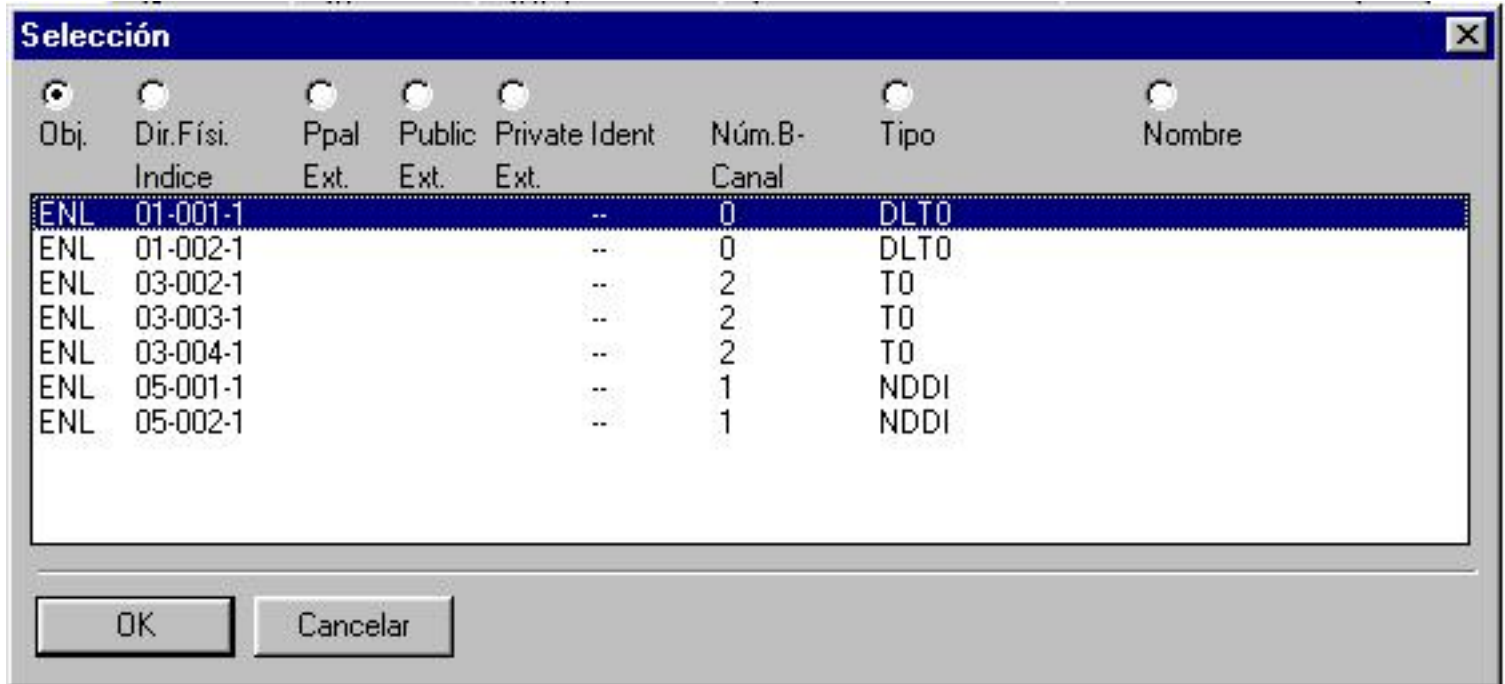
Selección

Obj. Dir.Física Indice Ppal Ext. Public Ext. Private Ident Ext. Núm.B-Canal Tipo Nombre

| | | | | | | | |
|---|---|---|---|---|---|---|---|
| ENL | 01-001-1 | | | -- | 0 | DLT0 | |
| ENL | 01-002-1 | | | -- | 0 | DLT0 | |
| ENL | 03-002-1 | | | -- | 2 | T0 | |
| ENL | 03-003-1 | | | -- | 2 | T0 | |
| ENL | 03-004-1 | | | -- | 2 | T0 | |
| ENL | 05-001-1 | | | -- | 1 | NDDI | |
| ENL | 05-002-1 | | | -- | 1 | NDDI | |

OK Cancelar